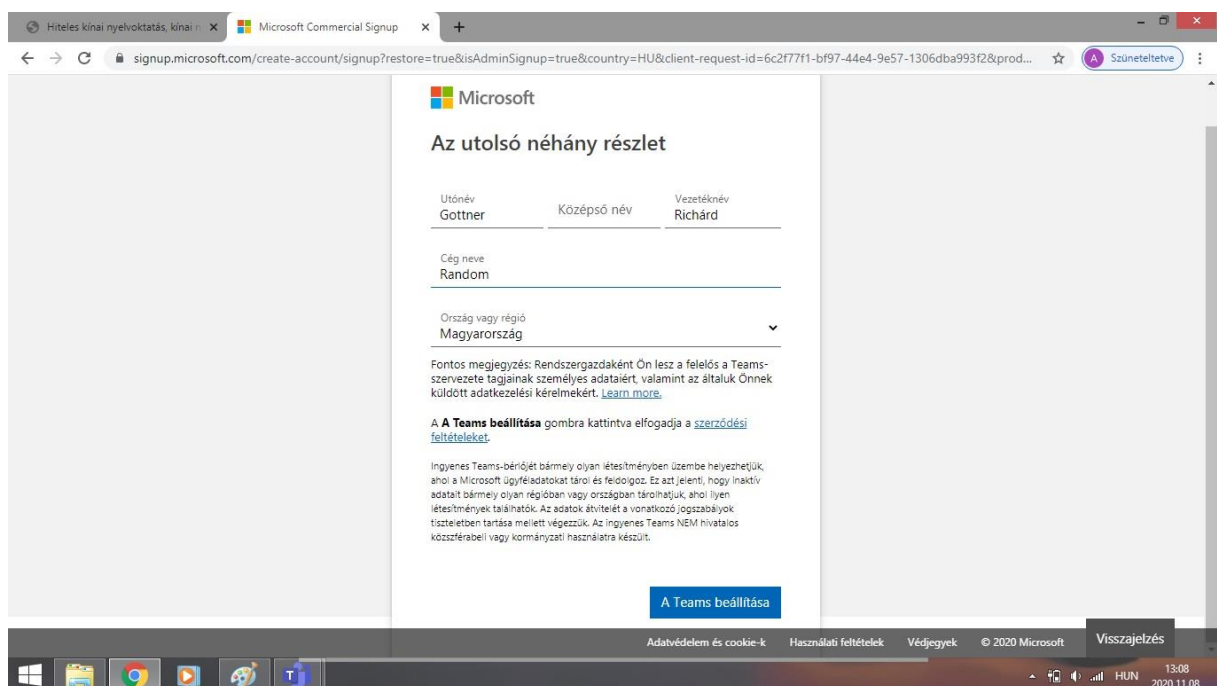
Hiteles kínai nyelvoktatás, kínai n × Microsoft Commercial Signup × +

signup.microsoft.com/create-account/signup?restore=true&isAdminSignup=true&country=HU&client-request-id=6c2f77f1-bf97-44e4-9e57-1306dba993f2&prod...

A Szüneteltetve

Microsoft

Az utolsó néhány részlet

Utónév
Gottner

Középső név

Vezetéknév
Richárd

Cég neve
Random

Ország vagy régió
Magyarország

Fontos megjegyzés: Rendszergazdaként Ön lesz a felelős a Teams-szervezete tagjainak személyes adataiért, valamint az általuk Önnek küldött adatkezelési kérelmekért. Learn more.

A **A Teams beállítása** gombra kattintva elfogadja a szerződési feltételeket.

Ingyenes Teams-bérlőjét bármely olyan létesítményben üzembe helyezhetjük, ahol a Microsoft ügyféladatokat tárol és feldolgoz. Ez azt jelenti, hogy inaktív adatait bármely olyan régióban vagy országban tárolhatjuk, ahol ilyen létesítmények találhatók. Az adatok átvitelét a vonatkozó jogszabályok tiszteletben tartása mellett végezzük. Az ingyenes Teams NEM hivatalos közszférabeli vagy kormányzati használatra készült.

A Teams beállítása

Adatvédelem és cookie-k Használati feltételek Védjegyek © 2020 Microsoft Visszajelzés

HUN 13:08 2020.11.08.